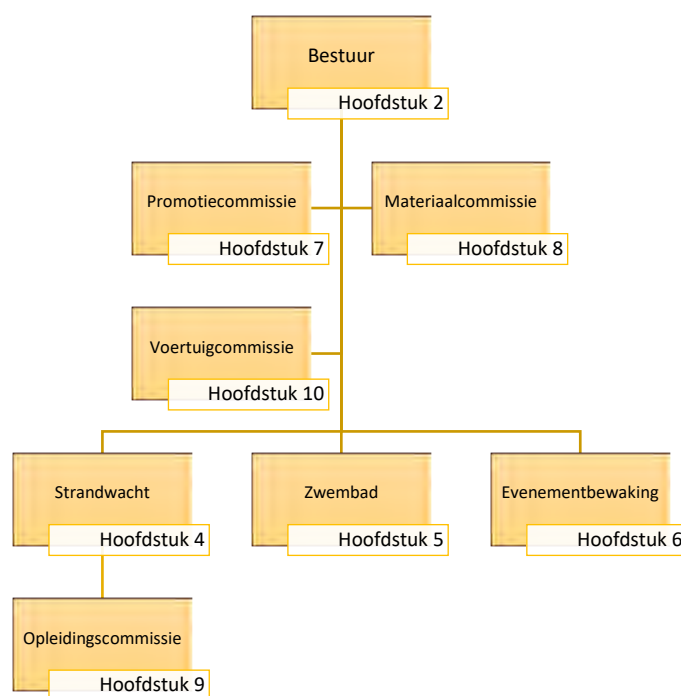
Bestuur
Hoofdstuk 2

Promotiecommissie
Hoofdstuk 7

Materiaalcommissie
Hoofdstuk 8

Voertuigcommissie
Hoofdstuk 10

Strandwacht
Hoofdstuk 4

Zwembad
Hoofdstuk 5

Evenementbewaking
Hoofdstuk 6

Opleidingscommissie
Hoofdstuk 9